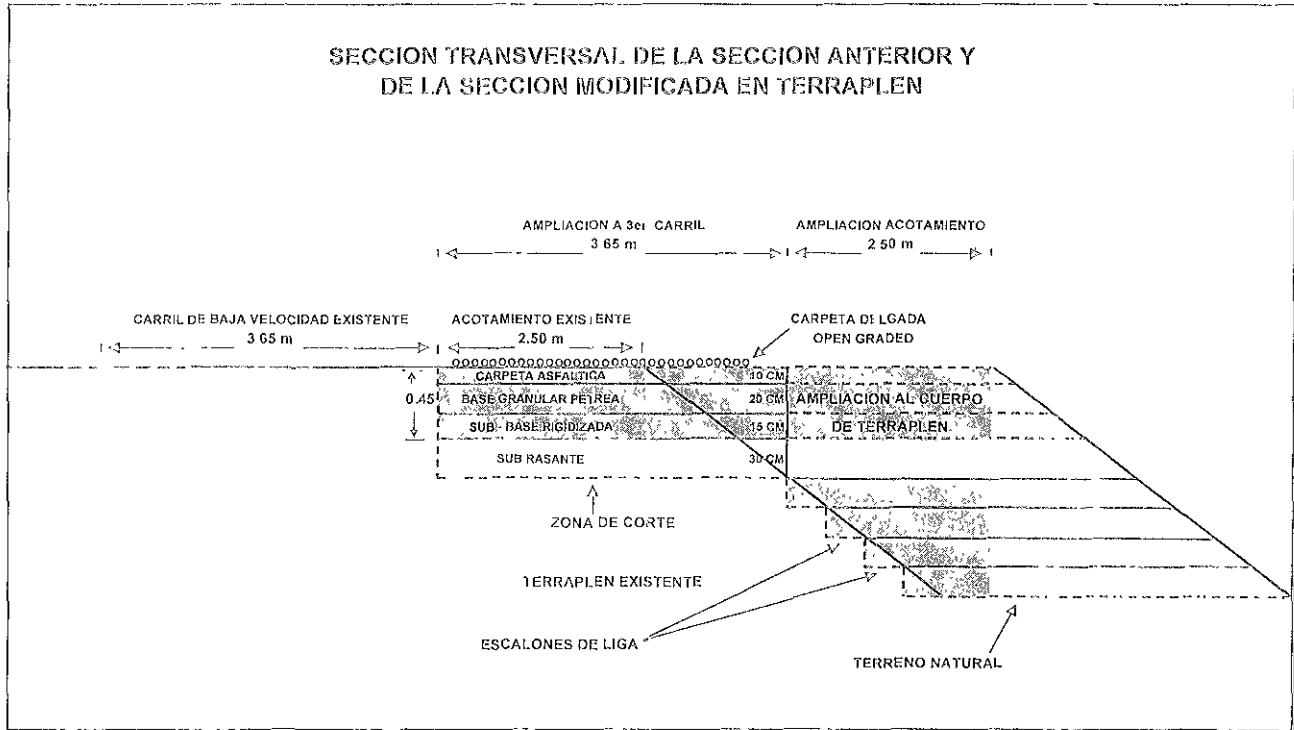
SECCION TRANSVERSAL DE LA SECCION ANTERIOR Y DE LA SECCION MODIFICADA EN TERRAPLEN

AMPLIACION A 3er CARRIL
3 65 m

AMPLIACION ACOTAMIENTO
2 50 m

CARRIL DE BAJA VELOCIDAD EXISTENTE
3 65 m

ACOTAMIENTO EXISTENTE
2.50 m

CARPETA DELGADA
OPEN GRADED

0.45

CARPETA ASFALTICA
10 CM

BASE GRANULAR PETREA
20 CM

SUB - BASE RIGIDIZADA
15 CM

SUB RASANTE
30 CM

AMPLIACION AL CUERPO DE TERRAPLEN

ZONA DE CORTE

TERRAPLEN EXISTENTE

ESCALONES DE LIGA

TERRENO NATURAL